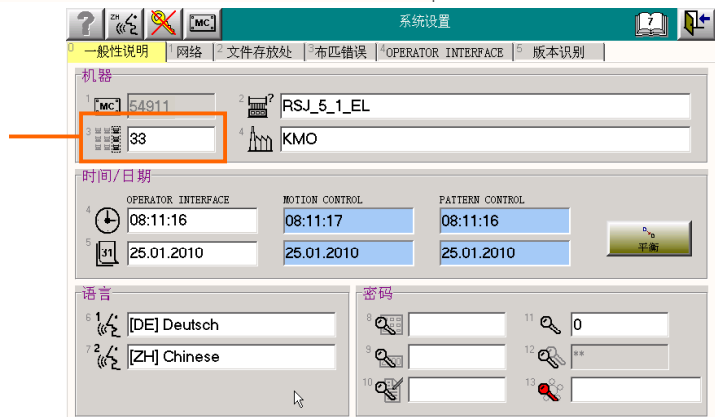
?
ZH
MC
系统设置
7
0 一般性说明 1 网络 2 文件存放处 3 布匹错误 4 OPERATOR INTERFACE 5 版本识别

机器
1 MC 54911
2 RSJ_5_1_EL
3 33
4 KMO

时间/日期
OPERATOR INTERFACE
MOTION CONTROL
PATTERN CONTROL
4 08:11:16
08:11:17
08:11:16
5 31 25.01.2010
25.01.2010
25.01.2010
平衡

语言
6 1 [DE] Deutsch
7 2 [ZH] Chinese

密码
8
9
10
11 0
12 **
13